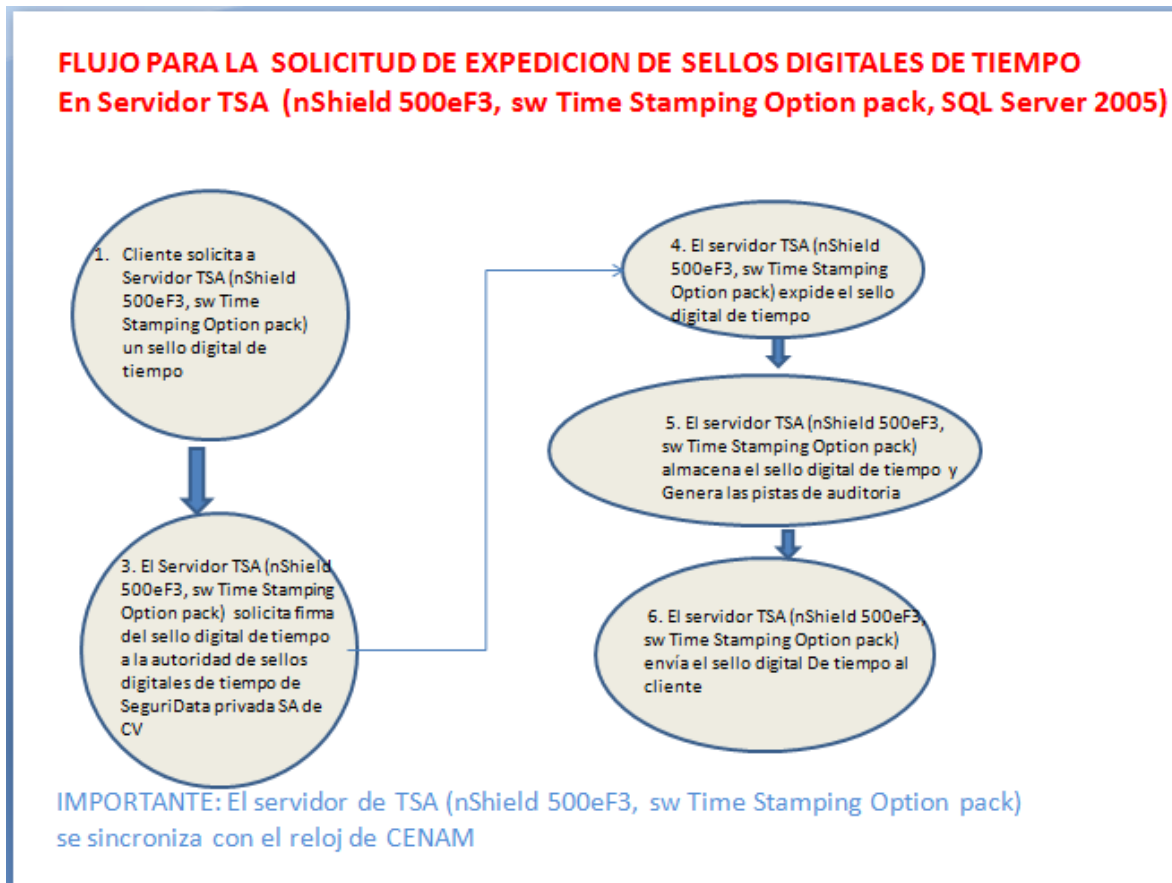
FLUJO PARA LA SOLICITUD DE EXPEDICION DE SELLOS DIGITALES DE TIEMPO
En Servidor TSA (nShield 500eF3, sw Time Stamping Option pack, SQL Server 2005)

1. Cliente solicita a Servidor TSA (nShield 500eF3, sw Time Stamping Option pack) un sello digital de tiempo

3. El Servidor TSA (nShield 500eF3, sw Time Stamping Option pack) solicita firma del sello digital de tiempo a la autoridad de sellos digitales de tiempo de SeguriData privada SA de CV

4. El servidor TSA (nShield 500eF3, sw Time Stamping Option pack) expide el sello digital de tiempo

5. El servidor TSA (nShield 500eF3, sw Time Stamping Option pack) almacena el sello digital de tiempo y Genera las pistas de auditoria

6. El servidor TSA (nShield 500eF3, sw Time Stamping Option pack) envía el sello digital De tiempo al cliente

IMPORTANTE: El servidor de TSA (nShield 500eF3, sw Time Stamping Option pack) se sincroniza con el reloj de CENAM